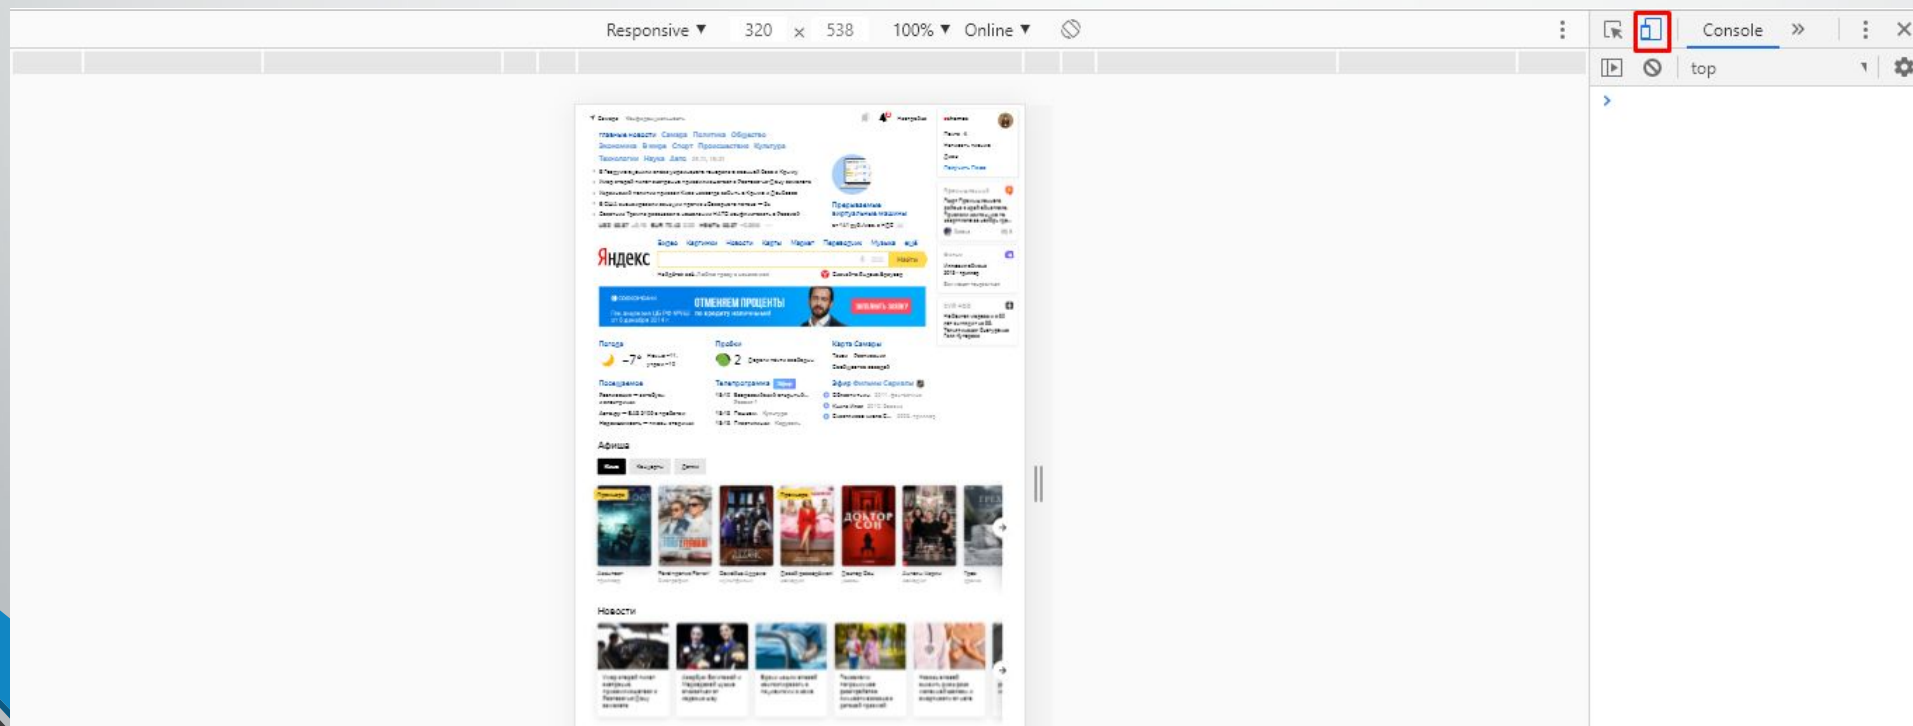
Responsive ▼ 320 x 538 100% ▼ Online ▼

Console »

top

Главные новости Самара Политика Общество
Экономика В мире Спорт Происшествия Культура
Технологии Наука Авто

Яндекс

Видео Картинки Новости Карты Маркет Переводчик Музыка ещё

Найти

ОТМЕНЯЕМ ПРОЦЕНТЫ

Погода −7°

Пробки 2

Карта Самары

Посещаемое

Телепрограмма

Эфир Фильмы Сериалы

Афиша

ДОКТОР СОН

Новости